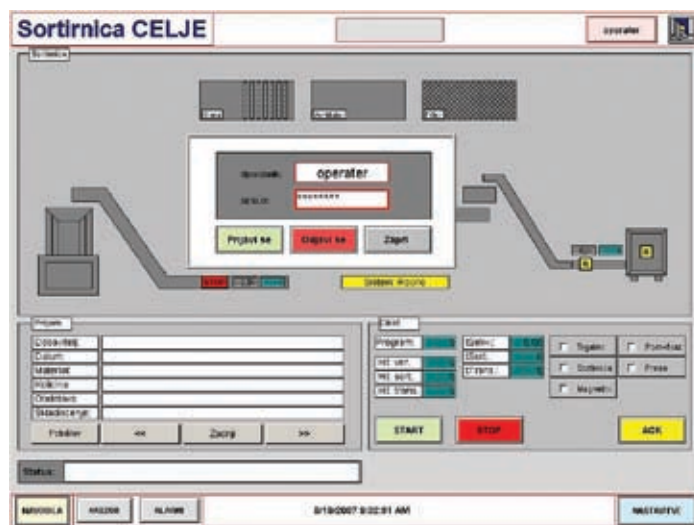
Sortirnica CELJE

operater

operater

********

Prijavi se

Odjavi se

Zapri

Sistem Ropne

Program

Datum

Material

Količina

Dobavitelj

START

STOP

ACK

Status:

NAVODILA

ALARMI

8/19/2007 9:32:01 AM

NASTAVITVE